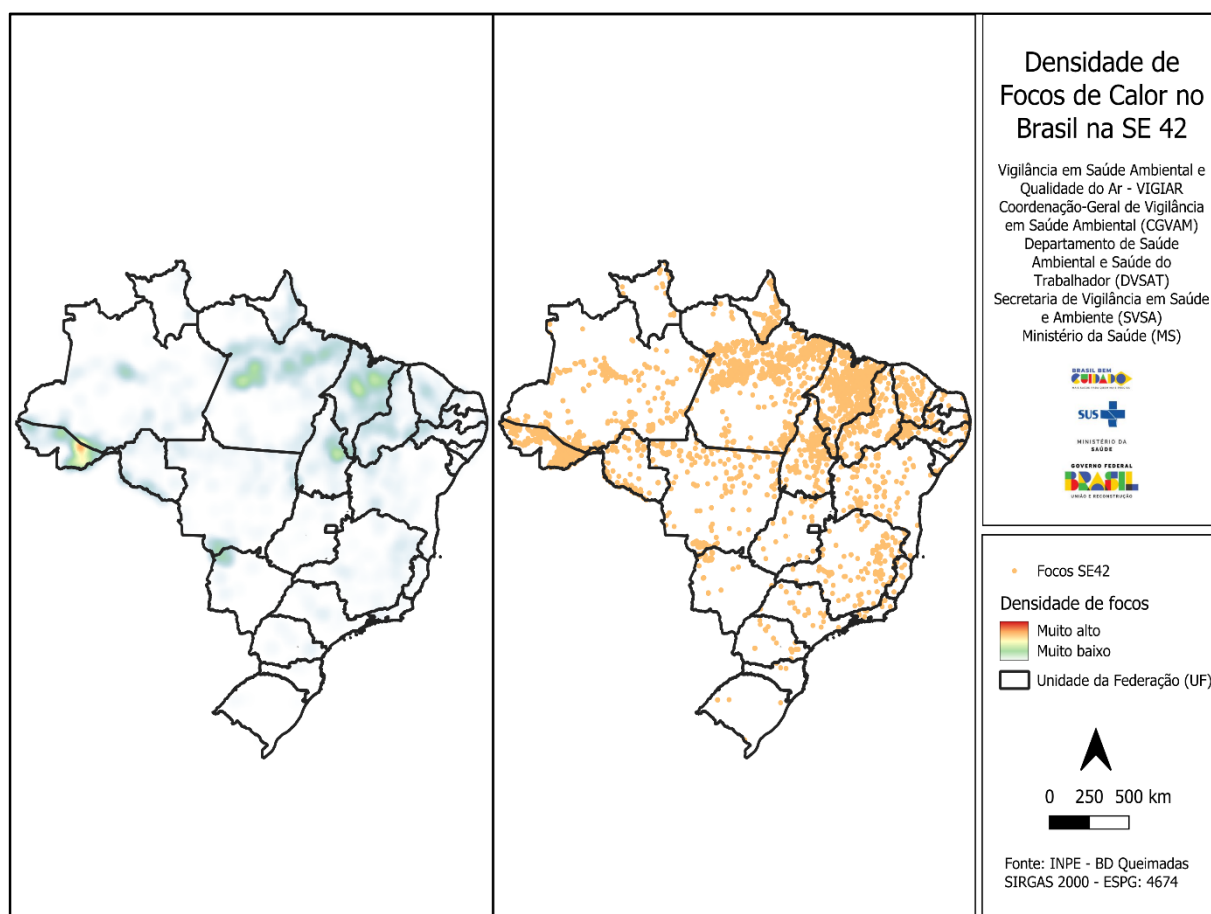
Densidade de Focos de Calor no Brasil na SE 42

Vigilância em Saúde Ambiental e Qualidade do Ar - VIGIAR
Coordenação-Geral de Vigilância em Saúde Ambiental (CGVAM)
Departamento de Saúde Ambiental e Saúde do Trabalhador (DVSAT)
Secretaria de Vigilância em Saúde e Ambiente (SVSA)
Ministério da Saúde (MS)

BRASIL BEM CUIDADO

SUS

MINISTÉRIO DA SAÚDE

GOVERNO FEDERAL
BRASIL
UNIÃO E RECONSTRUÇÃO

Focos SE42

Densidade de focos
Muito alto
Muito baixo

Unidade da Federação (UF)

0 250 500 km

Fonte: INPE - BD Queimadas
SIRGAS 2000 - ESPG: 4674